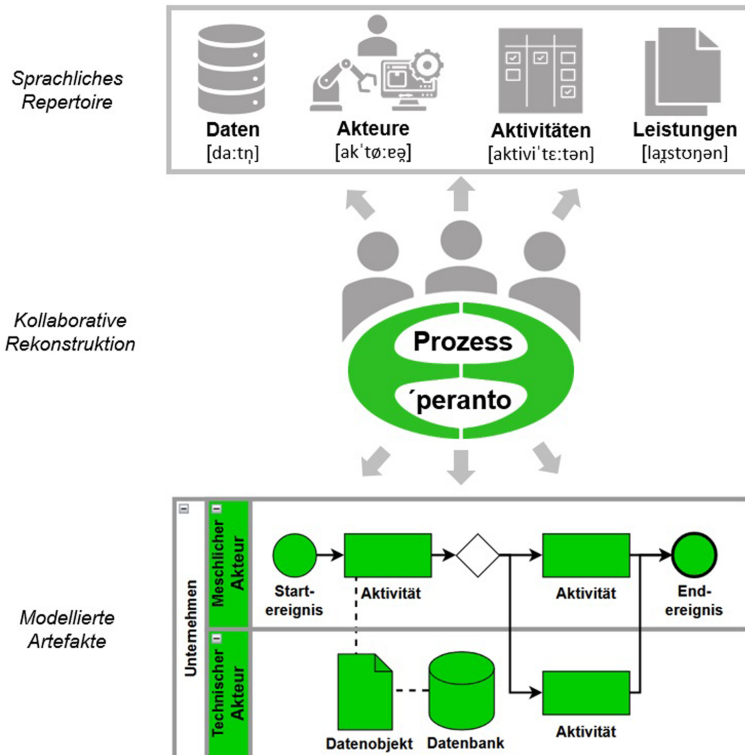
Sprachliches Repertoire

Daten
[daːtn̩]

Akteure
[akˈtøːɐ̯ə]

Aktivitäten
[aktiviˈtɛːtən]

Leistungen
[laɪ̯stʊŋən]

Kollaborative Rekonstruktion

Prozess
´peranto

Modellierte Artefakte

Unternehmen

Meschlicher Akteur

Technischer Akteur

Startereignis

Aktivität

Aktivität

Endereignis

Aktivität

Datenobjekt

Datenbank